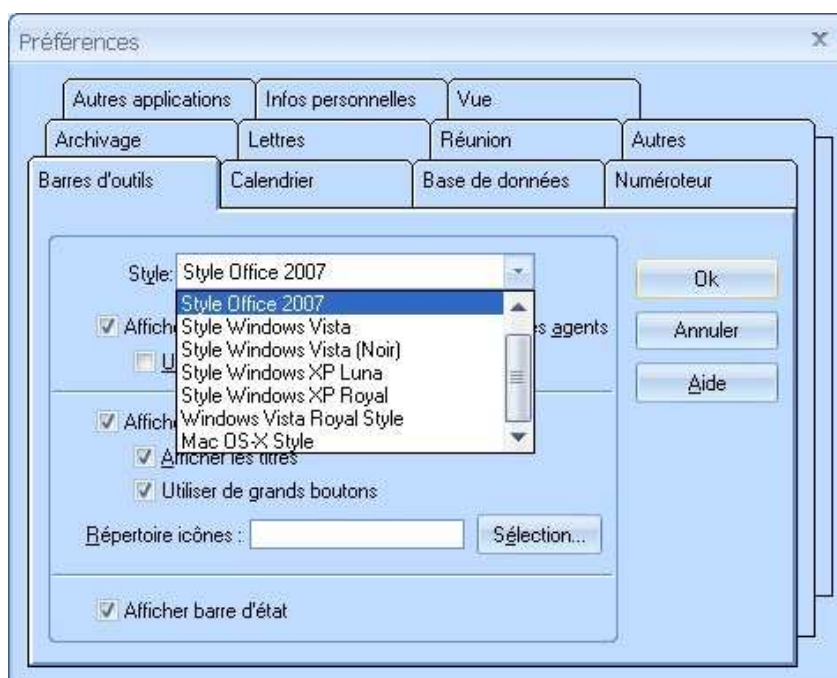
Préférences

x

Autres applications
Infos personnelles
Vue
Archivage
Lettres
Réunion
Autres
Barres d'outils
Calendrier
Base de données
Numéroteur

Style: Style Office 2007

Style Office 2007
Style Windows Vista
Style Windows Vista (Noir)
Style Windows XP Luna
Style Windows XP Royal
Windows Vista Royal Style
Mac OS-X Style

Affich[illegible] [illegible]s agents
U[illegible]
Affich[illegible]
Afficher les titres
Utiliser de grands boutons
Répertoire icônes :
Sélection...
Afficher barre d'état

Ok
Annuler
Aide